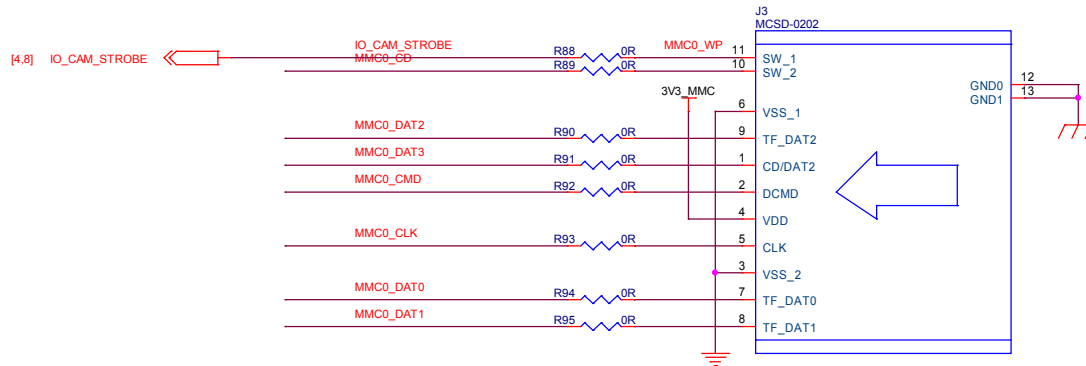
J3
MCSD-0202

[4,8] IO_CAM_STROBE

IO_CAM_STROBE
MMC0_CD
R88 0R
R89 0R
MMC0_WP
11 SW_1
10 SW_2

3V3_MMC
6 VSS_1
MMC0_DAT2
R90 0R
9 TF_DAT2
MMC0_DAT3
R91 0R
1 CD/DAT2
MMC0_CMD
R92 0R
2 DCMD
4 VDD
MMC0_CLK
R93 0R
5 CLK
3 VSS_2
MMC0_DAT0
R94 0R
7 TF_DAT0
MMC0_DAT1
R95 0R
8 TF_DAT1

GND0 12
GND1 13